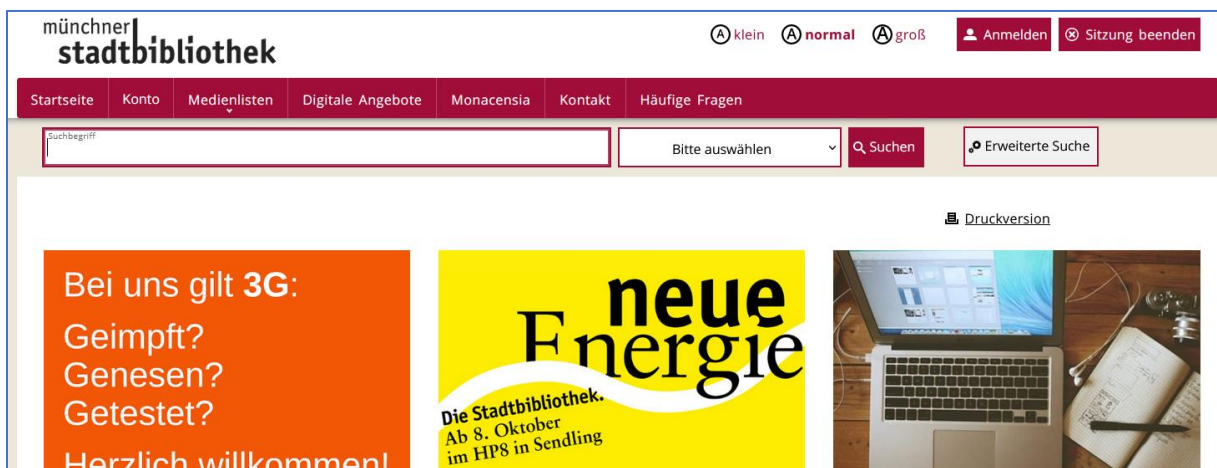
münchner stadtbibliothek

Ⓐ klein Ⓐ **normal** Ⓐ groß Anmelden Sitzung beenden

Startseite Konto Medienlisten Digitale Angebote Monacensia Kontakt Häufige Fragen

Suchbegriff

Bitte auswählen Suchen Erweiterte Suche

Druckversion

Bei uns gilt **3G**:

Geimpft?
Genesen?
Getestet?

Herzlich willkommen!

neue Energie

Die Stadtbibliothek.
Ab 8. Oktober
im HP8 in Sendling